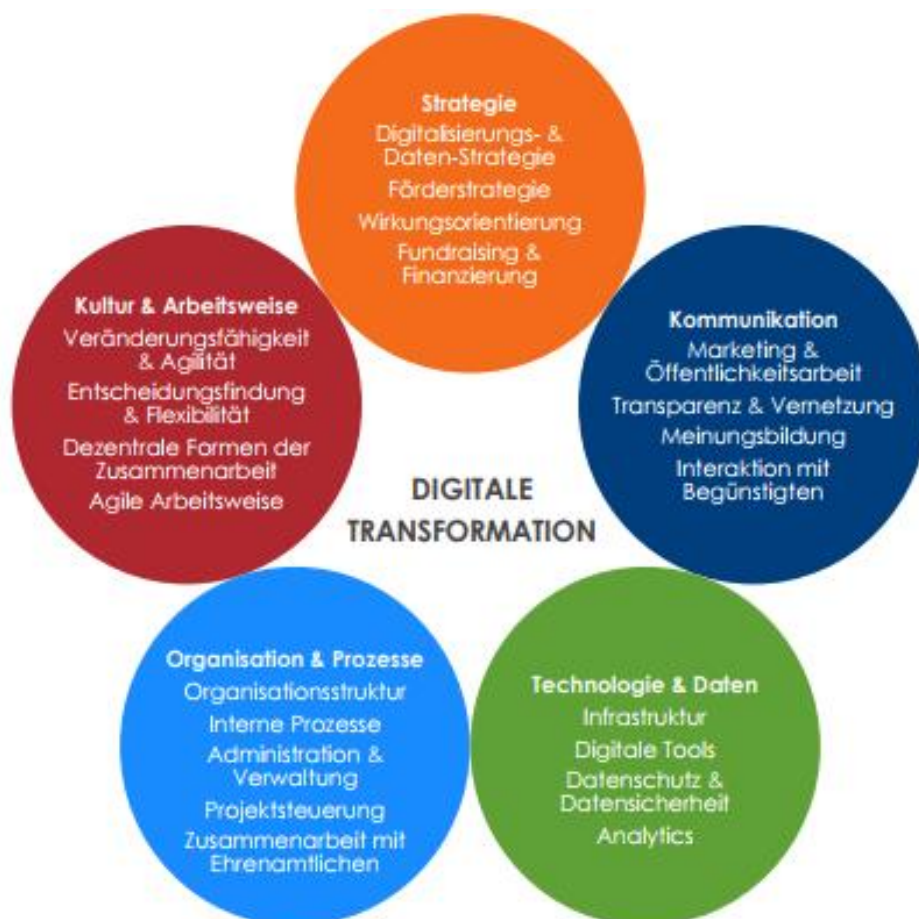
Strategie
Digitalisierungs- & Daten-Strategie
Förderstrategie
Wirkungsorientierung
Fundraising & Finanzierung

Kultur & Arbeitsweise
Veränderungsfähigkeit & Agilität
Entscheidungsfindung & Flexibilität
Dezentrale Formen der Zusammenarbeit
Agile Arbeitsweise

Kommunikation
Marketing & Öffentlichkeitsarbeit
Transparenz & Vernetzung
Meinungsbildung
Interaktion mit Begünstigten

DIGITALE TRANSFORMATION

Organisation & Prozesse
Organisationsstruktur
Interne Prozesse
Administration & Verwaltung
Projektsteuerung
Zusammenarbeit mit Ehrenamtlichen

Technologie & Daten
Infrastruktur
Digitale Tools
Datenschutz & Datensicherheit
Analytics